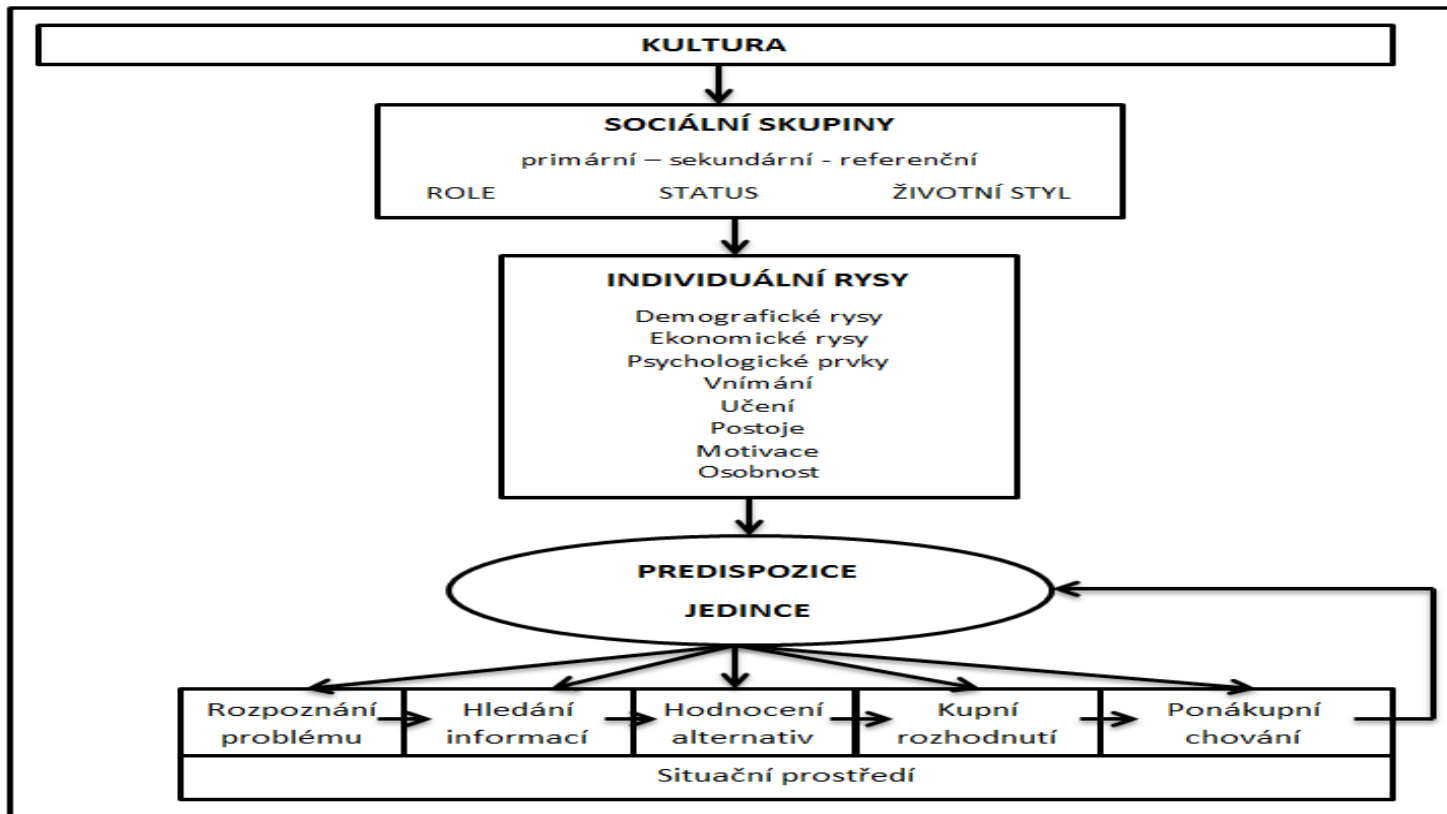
KULTURA

SOCIÁLNÍ SKUPINY

primární – sekundární - referenční

ROLE STATUS ŽIVOTNÍ STYL

INDIVIDUÁLNÍ RYSY

Demografické rysy
Ekonomické rysy
Psychologické prvky
Vnímání
Učení
Postoje
Motivace
Osobnost

PREDISPOZICE JEDINCE

| Rozpoznání problému | Hledání informací | Hodnocení alternativ | Kupní rozhodnutí | Ponákupní chování |
|---|---|---|---|---|

Situační prostředí